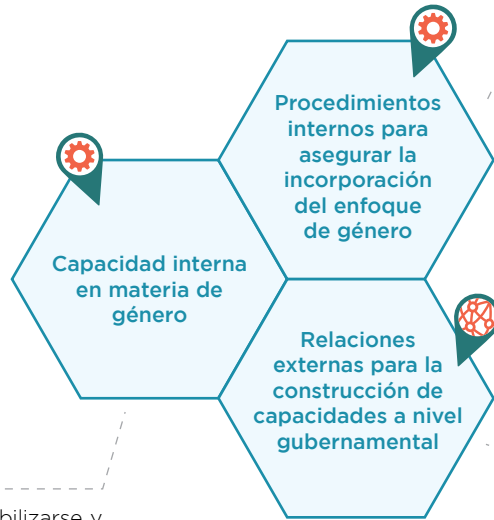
Procedimientos internos para asegurar la incorporación del enfoque de género

Capacidad interna en materia de género

Relaciones externas para la construcción de capacidades a nivel gubernamental

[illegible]bilizarse y